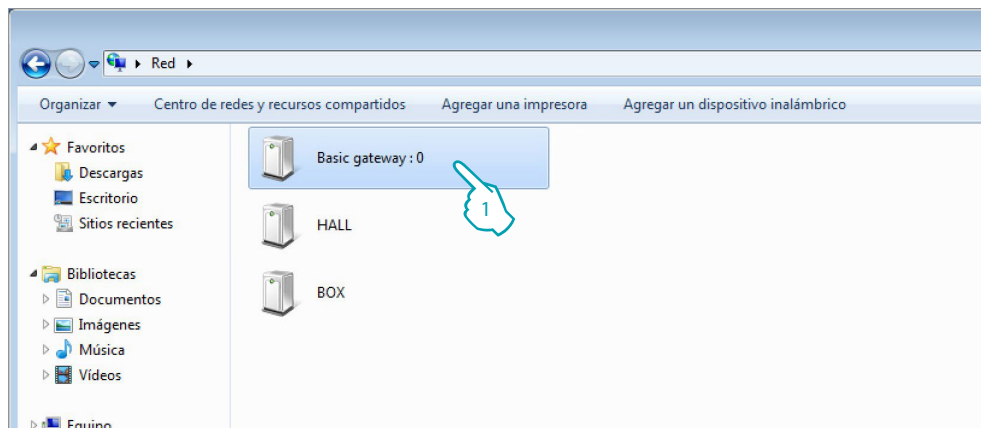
▸ Red ▸

Organizar ▾ Centro de redes y recursos compartidos Agregar una impresora Agregar un dispositivo inalámbrico

Favoritos
Descargas
Escritorio
Sitios recientes

Bibliotecas
Documentos
Imágenes
Música
Vídeos

Equipo

Basic gateway : 0

1

HALL

BOX